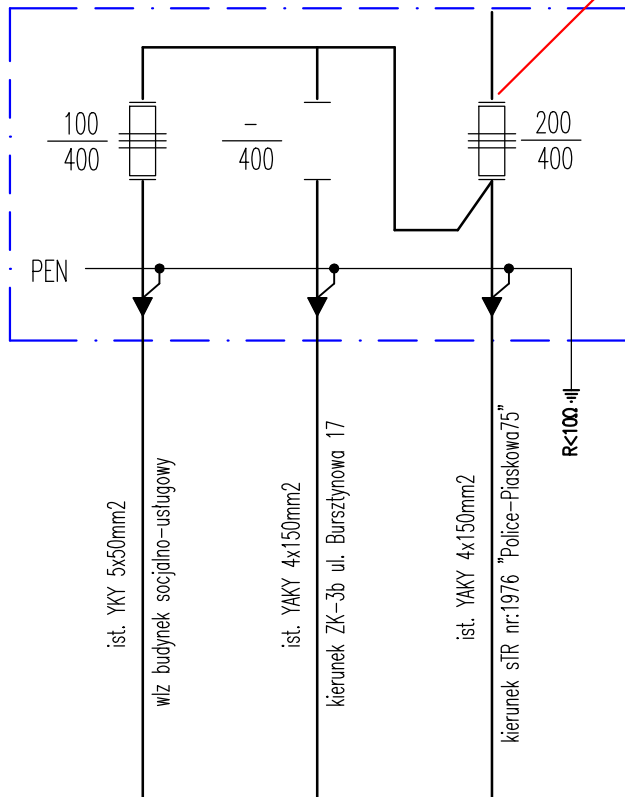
$\frac{100}{400}$

$\frac{-}{400}$

$\frac{200}{400}$

PEN

R<10Ω

ist. YKY 5x50mm2

wlz budynek socjalno-usługowy

ist. YAKY 4x150mm2

kierunek ZK-3b ul. Bursztynowa 17

ist. YAKY 4x150mm2

kierunek sTR nr:1976 "Police-Piaskowa75"